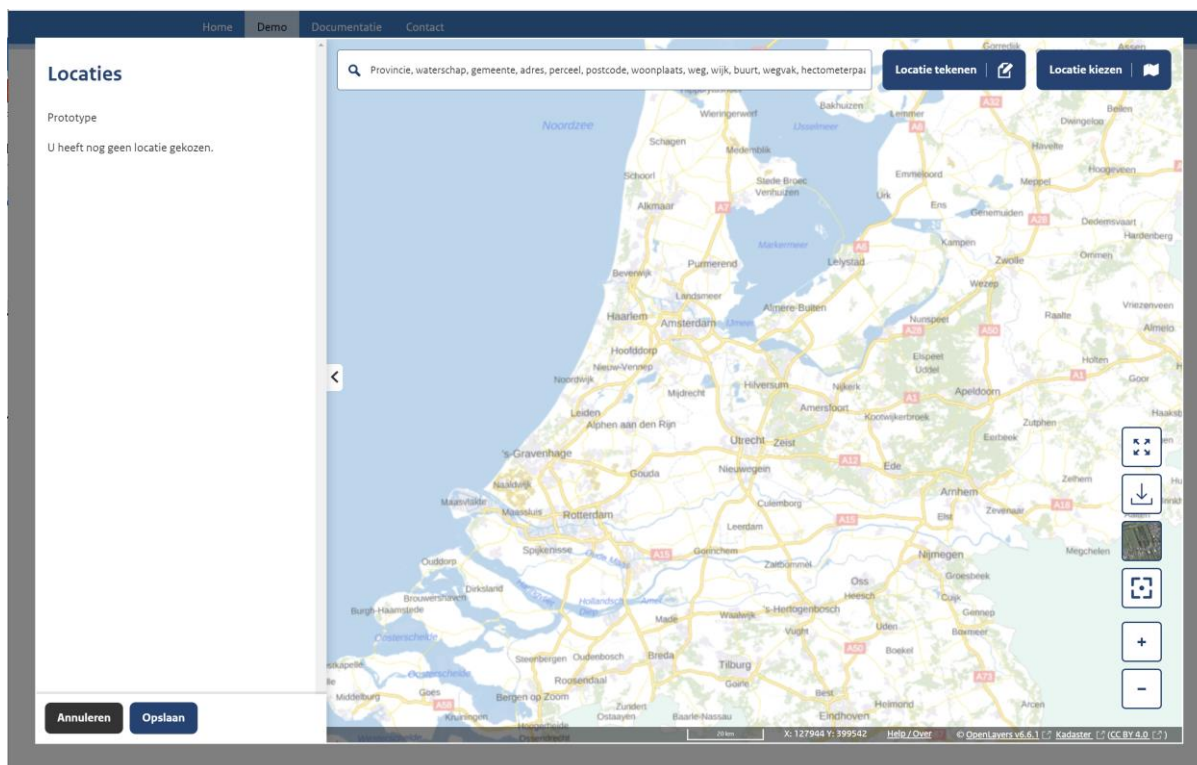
Home Demo Documentatie Contact

Locaties

Prototype

U heeft nog geen locatie gekozen.

Provincie, waterschap, gemeente, adres, perceel, postcode, woonplaats, weg, wijk, buurt, wegvak, hectometerpa

Locatie tekenen

Locatie kiezen

Noordzee
Wieringerwerf
Bakhuizen
Lemmer
Beilen
Dwingeloo
IJsselmeer
Schagen
Medemblik
Havelte
Emmeloord
Meppel
Hoogeveen
Schoorl
Stede Broec
Venhuizen
Urk
Alkmaar
Ens
Genemuiden
Dedemsvaart
Hardenberg
Markermeer
Kampen
Ommen
Beverwijk
Purmerend
Lelystad
Zwolle
Wezep
Landsmeer
Haarlem
Almere-Buiten
Vriezenveen
Amsterdam
Raalte
Almelo
Nunspeet
Hoofddorp
Elspeet
Uddel
Holten
Nieuw-Vennep
Noordwijk
Goor
Mijdrecht
Hilversum
Nijkerk
Apeldoorn
Leiden
Amersfoort
Kootwijkerbroek
Alphen aan den Rijn
Zutphen
Utrecht
Zeist
Eerbeek
's-Gravenhage
Gouda
Nieuwegein
Ede
Zelhem
Naaldwijk
Arnhem
Maassluis
Rotterdam
Culemborg
Zevenaar
Elst
Leerdam
Spijkenisse
Gorinchem
Nijmegen
Megchelen
Zaltbommel
Ouddorp
Groesbeek
Dirksland
Oss
Brouwershaven
Heesch
Cuijk
Burgh-Haamstede
Made
Waalwijk
's-Hertogenbosch
Gennep
Vught
Uden
Boxmeer
Steenbergen
Oudenbosch
Breda
Boekel
Roosendaal
Tilburg
Goirle
Middelburg
Goes
Bergen op Zoom
Best
Helmond
Zundert
Ostaayen
Baarle-Nassau
Eindhoven

A32 A6 A7 A28 A1 A50 A12 A15 A2 A73 A58 A16 A4 A8 A18

Annuleren
Opslaan

20 km
X: 127944 Y: 399542
Help / Over
© OpenLayers v6.6.1 Kadaster (CC BY 4.0)

+
−